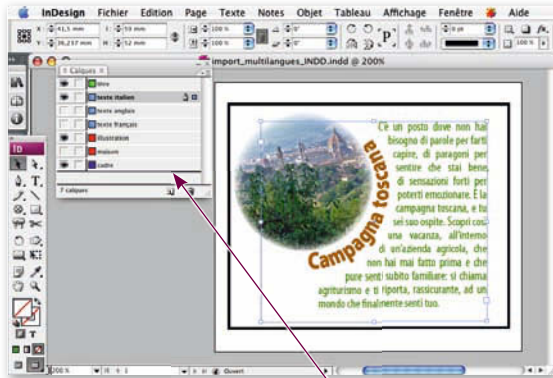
InDesign Fichier Edition Page Texte Notes Objet Tableau Affichage Fenêtre Aide

X: 41,5 mm
Y: 36,237 mm
L: 59 mm
H: 52 mm
100 %
100 %
0°
0°

import_multilangues_INDD.indd @ 200%

Calques
drive
texte italien
texte anglais
texte français
illustration
maison
cadre
7 calques

Campagna toscana

C'è un posto dove non hai bisogno di parole per farti capire, di paragoni per sentire che stai bene, di sensazioni forti per poterti emozionare. È la campagna toscana, e tu sei suo ospite. Scopri così una vacanza, all'interno di un'azienda agricola, che non hai mai fatto prima e che pure senti subito familiare: si chiama agriturismo e ti riporta, rassicurante, ad un mondo che finalmente senti tuo.

200 %
Ouvert